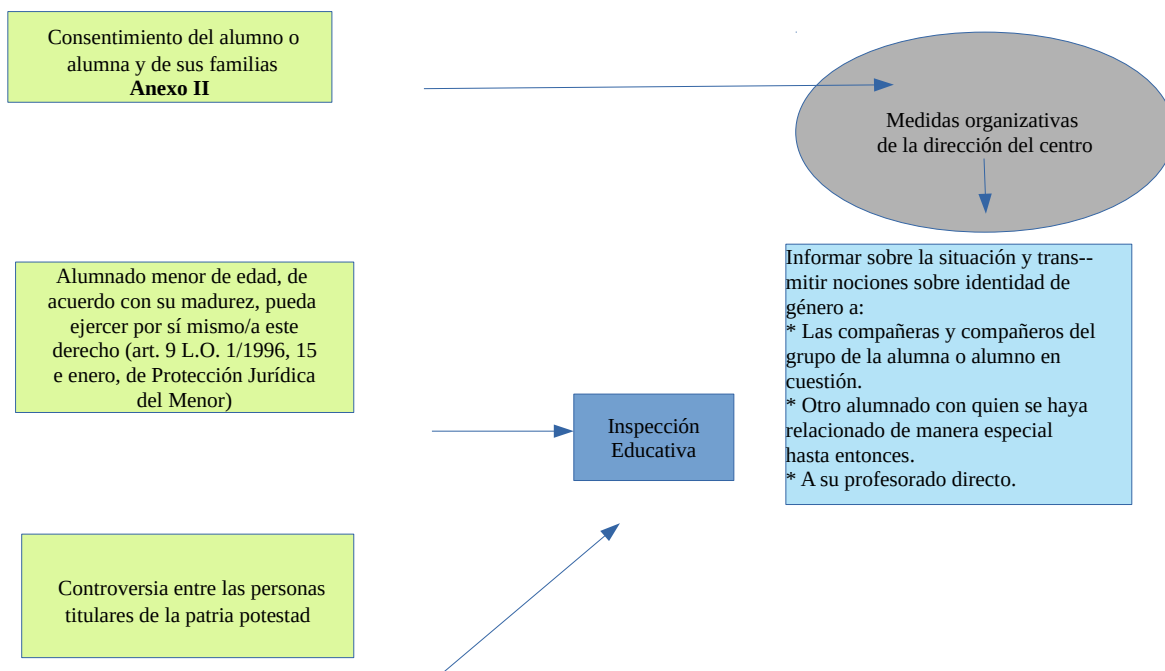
Consentimiento del alumno o alumna y de sus familias
**Anexo II**

Medidas organizativas de la dirección del centro

Informar sobre la situación y trans--mitir nociones sobre identidad de género a:
* Las compañeras y compañeros del grupo de la alumna o alumno en cuestión.
* Otro alumnado con quien se haya relacionado de manera especial hasta entonces.
* A su profesorado directo.

Alumnado menor de edad, de acuerdo con su madurez, pueda ejercer por sí mismo/a este derecho (art. 9 L.O. 1/1996, 15 e enero, de Protección Jurídica del Menor)

Inspección Educativa

Controversia entre las personas titulares de la patria potestad